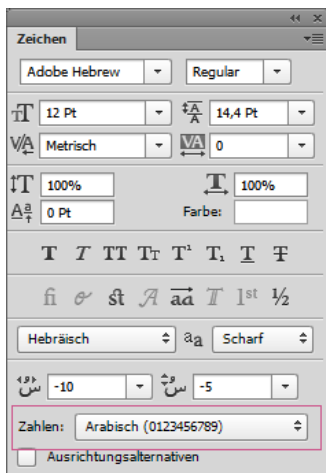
Zeichen

Adobe Hebrew
Regular

12 Pt
14,4 Pt

Metrisch
0

100%
100%

0 Pt
Farbe:

T T TT Tт T¹ T₁ T T

fi st A aa T 1st ½

Hebräisch
aa
Scharf

-10
-5

Zahlen: Arabisch (0123456789)

Ausrichtungsalternativen